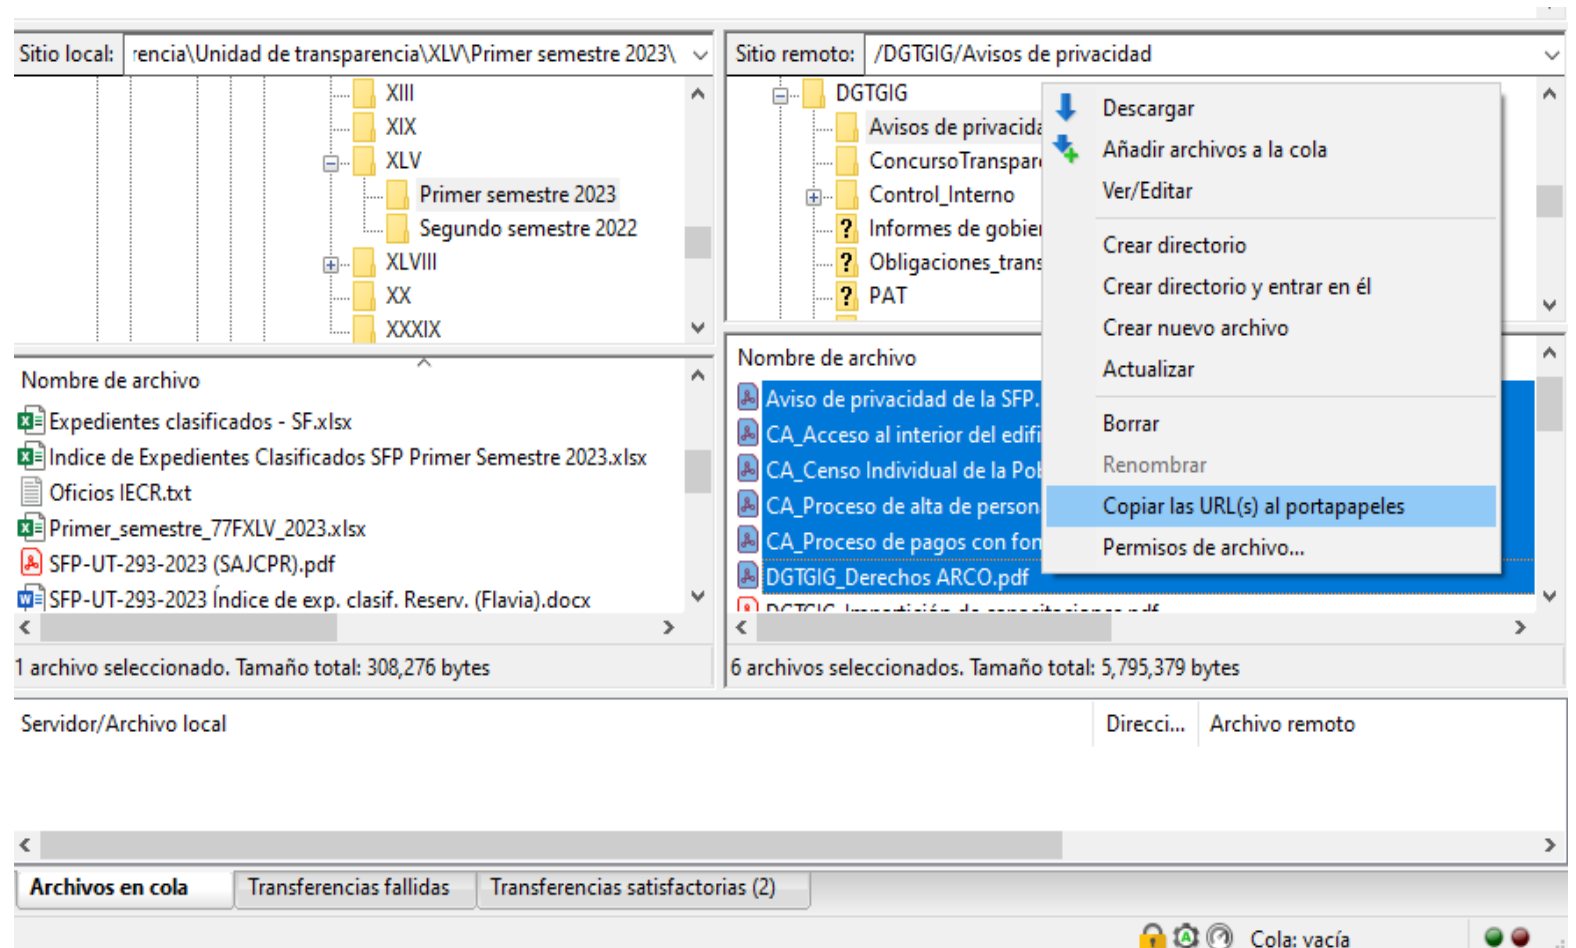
Sitio local: rencia\Unidad de transparencia\XLV\Primer semestre 2023\

XIII
XIX
XLV
Primer semestre 2023
Segundo semestre 2022
XLVIII
XX
XXXIX

Nombre de archivo
Expedientes clasificados - SF.xlsx
Indice de Expedientes Clasificados SFP Primer Semestre 2023.xlsx
Oficios IECR.txt
Primer_semestre_77FXLV_2023.xlsx
SFP-UT-293-2023 (SAJCPR).pdf
SFP-UT-293-2023 Índice de exp. clasif. Reserv. (Flavia).docx

1 archivo seleccionado. Tamaño total: 308,276 bytes

Sitio remoto: /DGTGIG/Avisos de privacidad

DGTGIG
Avisos de privacida
ConcursoTranspar
Control_Interno
Informes de gobier
Obligaciones_trans
PAT

Nombre de archivo
Aviso de privacidad de la SFP.
CA_Acceso al interior del edifi
CA_Censo Individual de la Po
CA_Proceso de alta de person
CA_Proceso de pagos con fon
DGTGIG_Derechos ARCO.pdf

Descargar
Añadir archivos a la cola
Ver/Editar
Crear directorio
Crear directorio y entrar en él
Crear nuevo archivo
Actualizar
Borrar
Renombrar
Copiar las URL(s) al portapapeles
Permisos de archivo...

6 archivos seleccionados. Tamaño total: 5,795,379 bytes

Servidor/Archivo local | Direcci... | Archivo remoto

Archivos en cola | Transferencias fallidas | Transferencias satisfactorias (2)

Cola: vacía